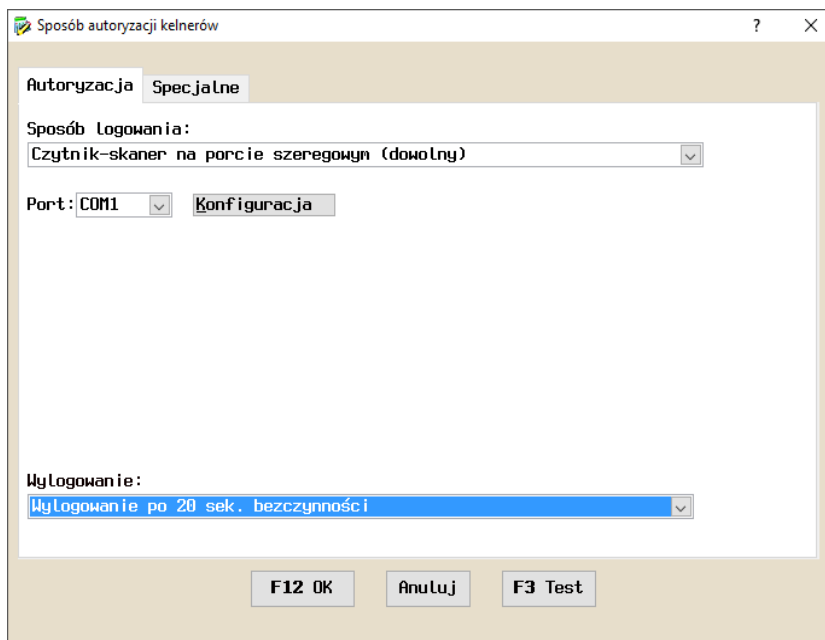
Sposób autoryzacji kelnerów
?
X

Autoryzacja
Specjalne

Sposób logowania:
Czytnik-skaner na porcie szeregowym (dowolny)

Port: COM1
Konfiguracja

Wylogowanie:
Wylogowanie po 20 sek. bezczynności

F12 OK
Anuluj
F3 Test